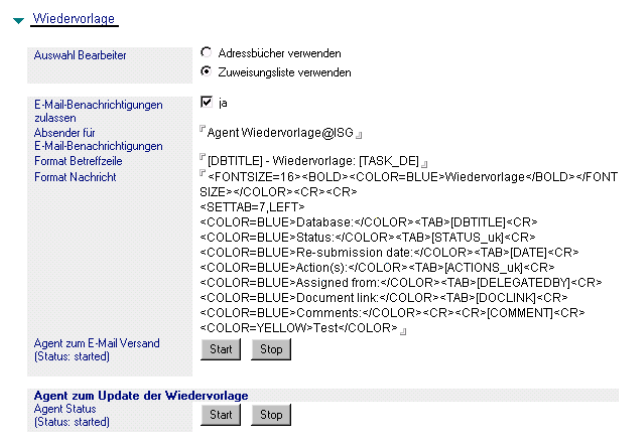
Wiedervorlage

Auswahl Bearbeiter
Adressbücher verwenden
Zuweisungsliste verwenden

E-Mail-Benachrichtigungen zulassen
ja

Absender für E-Mail-Benachrichtigungen
Agent Wiedervorlage@ISG

Format Betreffzeile
[DBTITLE] - Wiedervorlage: [TASK_DE]

Format Nachricht
<FONTSIZE=16><BOLD><COLOR=BLUE>Wiedervorlage</BOLD></FONTSIZE></COLOR><CR><CR>
<SETTAB=7,LEFT>
<COLOR=BLUE>Database:</COLOR><TAB>[DBTITLE]<CR>
<COLOR=BLUE>Status:</COLOR><TAB>[STATUS_uk]<CR>
<COLOR=BLUE>Re-submission date:</COLOR><TAB>[DATE]<CR>
<COLOR=BLUE>Action(s):</COLOR><TAB>[ACTIONS_uk]<CR>
<COLOR=BLUE>Assigned from:</COLOR><TAB>[DELEGATEDBY]<CR>
<COLOR=BLUE>Document link:</COLOR><TAB>[DOCLINK]<CR>
<COLOR=BLUE>Comments:</COLOR><CR><CR>[COMMENT]<CR>
<COLOR=YELLOW>Test</COLOR>

Agent zum E-Mail Versand (Status: started)
Start
Stop

Agent zum Update der Wiedervorlage
Agent Status (Status: started)
Start
Stop